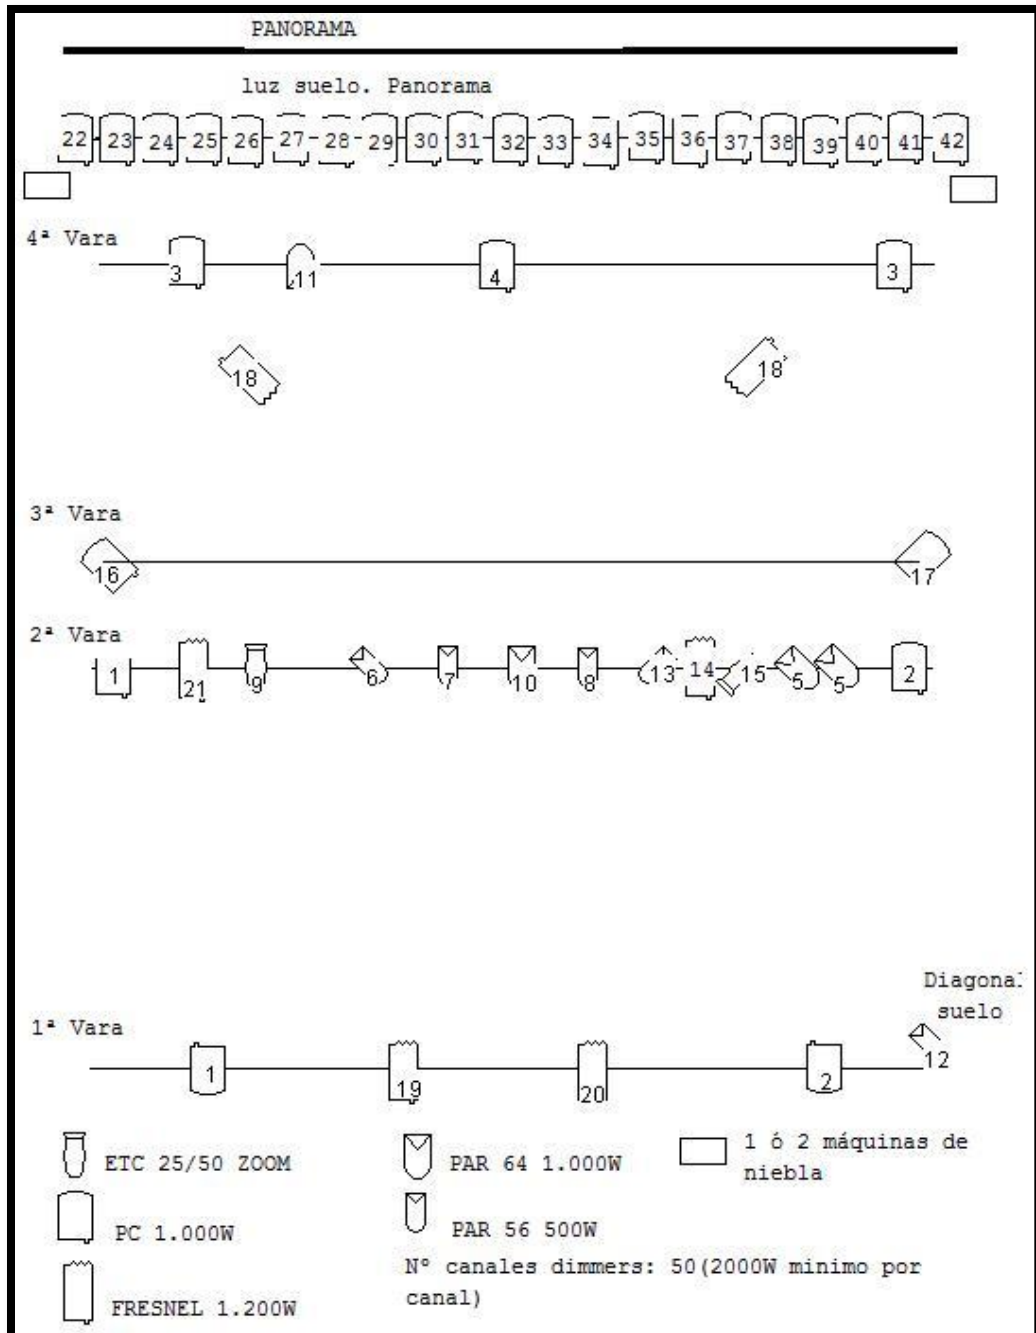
PANORAMA

luz suelo. Panorama

22 23 24 25 26 27 28 29 30 31 32 33 34 35 36 37 38 39 40 41 42

4ª Vara

3 11 4 3

18 18

3ª Vara

16 17

2ª Vara

1 21 9 6 7 10 8 13 14 15 5 5 2

Diagonal suelo

1ª Vara

1 19 20 2 12

ETC 25/50 ZOOM

PAR 64 1.000W

1 ó 2 máquinas de niebla

PC 1.000W

PAR 56 500W

Nº canales dimmers: 50(2000W minimo por canal)

FRESNEL 1.200W